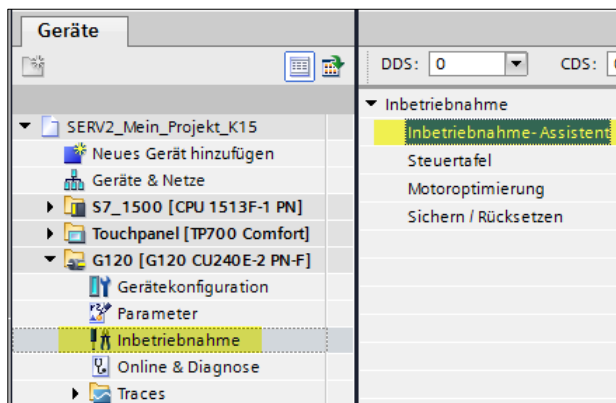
Geräte

SERV2_Mein_Projekt_K15
Neues Gerät hinzufügen
Geräte & Netze
S7_1500 [CPU 1513F-1 PN]
Touchpanel [TP700 Comfort]
G120 [G120 CU240E-2 PN-F]
Gerätekonfiguration
Parameter
Inbetriebnahme
Online & Diagnose
Traces

DDS: 0
CDS: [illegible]

Inbetriebnahme
Inbetriebnahme- Assistent
Steuertafel
Motoroptimierung
Sichern / Rücksetzen